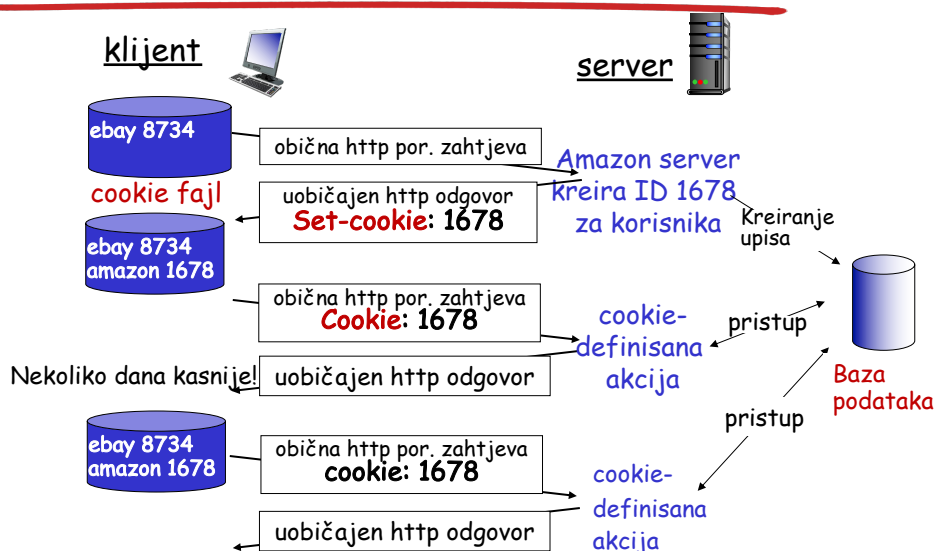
klijent

server

ebay 8734

obična http por. zahtjeva

Amazon server kreira ID 1678 za korisnika

cookie fajl

uobičajen http odgovor
Set-cookie: 1678

Kreiranje upisa

ebay 8734
amazon 1678

obična http por. zahtjeva
Cookie: 1678

cookie-definisana akcija

pristup

Nekoliko dana kasnije!

uobičajen http odgovor

Baza podataka

pristup

ebay 8734
amazon 1678

obična http por. zahtjeva
cookie: 1678

cookie-definisana akcija

uobičajen http odgovor